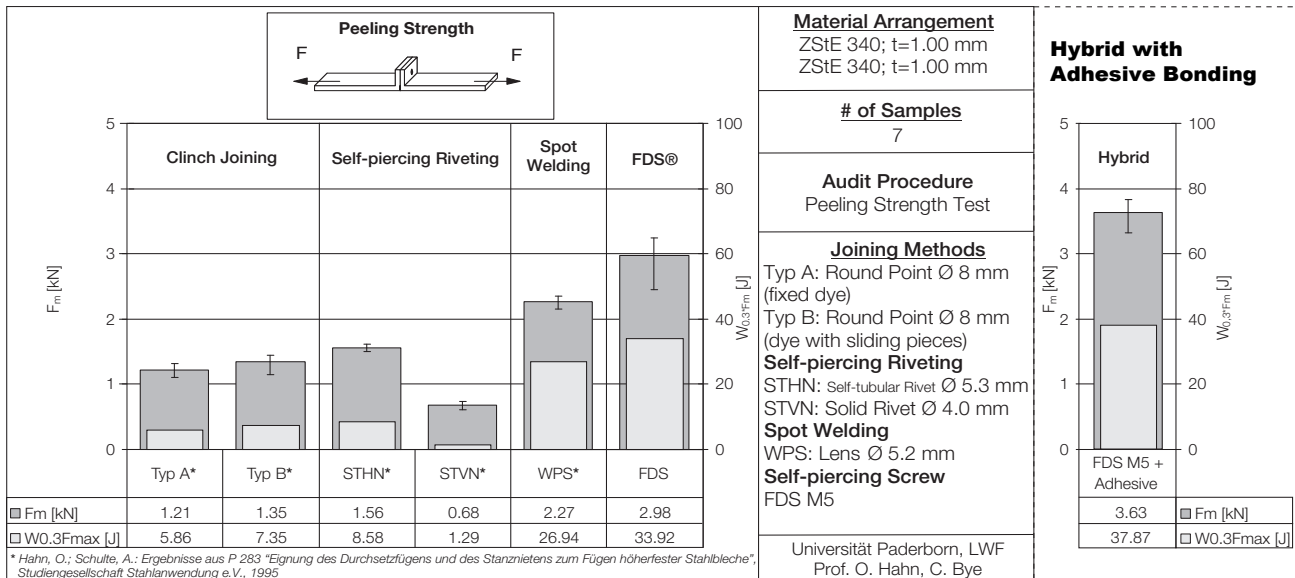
Peeling Strength

F F

5
4
3
2
1
0

100
80
60
40
20
0

$F_m$ [kN]

$W_{0.3*Fm}$ [J]

Clinch Joining | Self-piercing Riveting | Spot Welding | FDS®

| | Typ A* | Typ B* | STHN* | STVN* | WPS* | FDS |
|---|---|---|---|---|---|---|
| Fm [kN] | 1.21 | 1.35 | 1.56 | 0.68 | 2.27 | 2.98 |
| W0.3Fmax [J] | 5.86 | 7.35 | 8.58 | 1.29 | 26.94 | 33.92 |

* Hahn, O.; Schulte, A.: Ergebnisse aus P 283 "Eignung des Durchsetzfügens und des Stanznietens zum Fügen höherfester Stahlbleche", Studiengesellschaft Stahlanwendung e.V., 1995

Material Arrangement
ZStE 340; t=1.00 mm
ZStE 340; t=1.00 mm

# of Samples
7

Audit Procedure
Peeling Strength Test

Joining Methods
Typ A: Round Point Ø 8 mm (fixed dye)
Typ B: Round Point Ø 8 mm (dye with sliding pieces)
Self-piercing Riveting
STHN: Self-tubular Rivet Ø 5.3 mm
STVN: Solid Rivet Ø 4.0 mm
Spot Welding
WPS: Lens Ø 5.2 mm
Self-piercing Screw
FDS M5

Universität Paderborn, LWF
Prof. O. Hahn, C. Bye

Hybrid with Adhesive Bonding

5
4
3
2
1
0

100
80
60
40
20
0

Hybrid

$F_m$ [kN]

$W_{0.3*Fm}$ [J]

FDS M5 + Adhesive

| 3.63 | Fm [kN] |
|---|---|
| 37.87 | W0.3Fmax [J] |